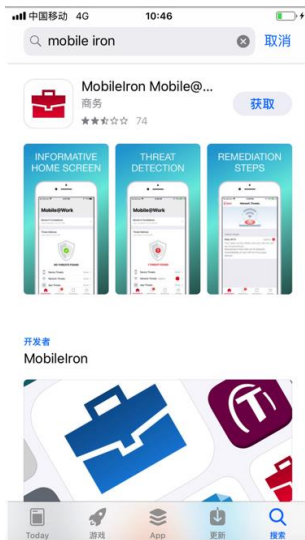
中国移动 4G 10:46

mobile iron 取消

MobileIron Mobile@...
商务
74
获取

INFORMATIVE HOME SCREEN
Mobile@Work

THREAT DETECTION
Mobile@Work

REMEDIATION STEPS

开发者
MobileIron

Today 游戏 App 更新 搜索